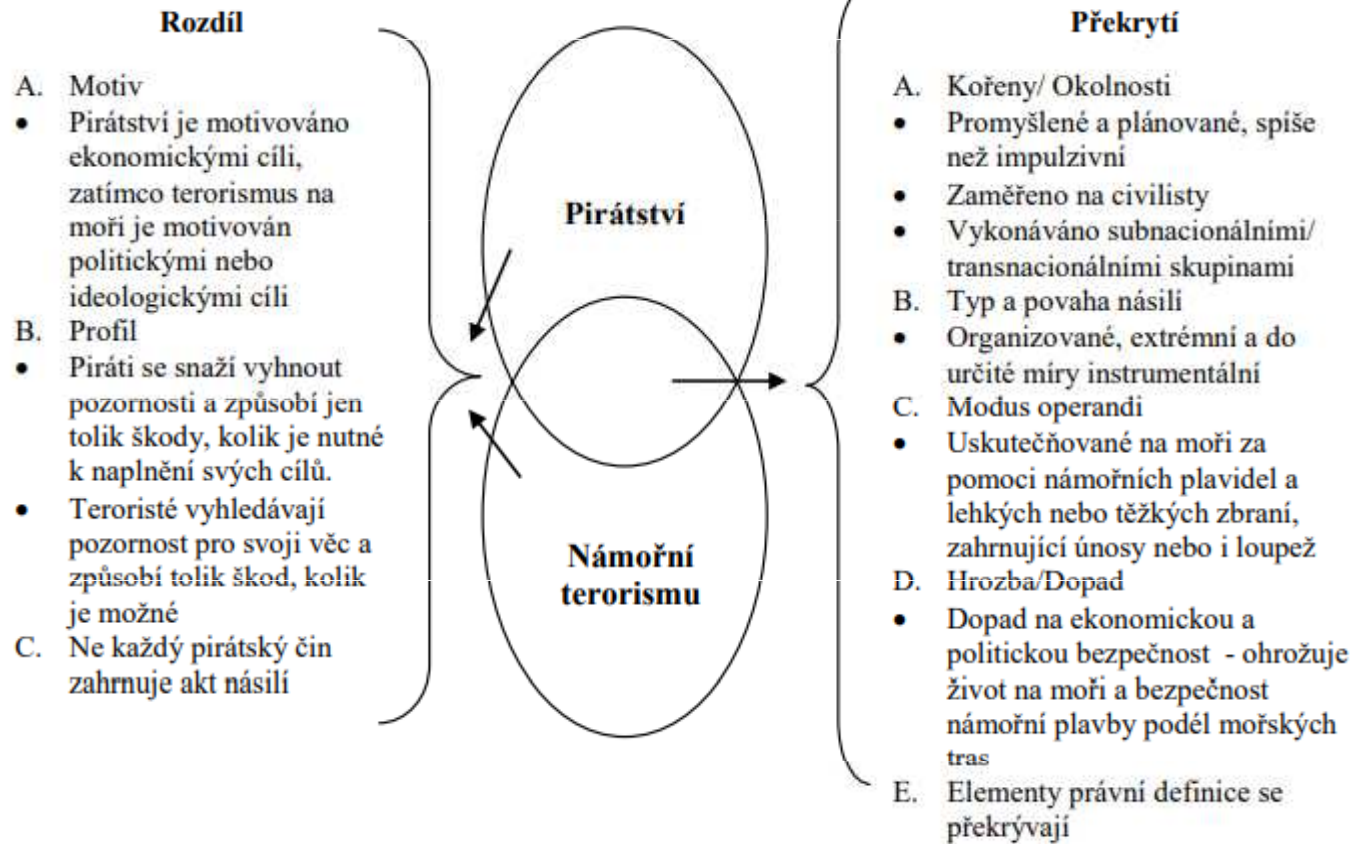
Rozdíl

A. Motiv
• Pirátství je motivováno ekonomickými cíli, zatímco terorismus na moři je motivován politickými nebo ideologickými cíli
B. Profil
• Piráti se snaží vyhnout pozornosti a způsobí jen tolik škody, kolik je nutné k naplnění svých cílů.
• Teroristé vyhledávají pozornost pro svoji věc a způsobí tolik škod, kolik je možné
C. Ne každý pirátský čin zahrnuje akt násilí

Pirátství

Námořní terorismu

Překrytí

A. Kořeny/ Okolnosti
• Promyšlené a plánované, spíše než impulzivní
• Zaměřeno na civilisty
• Vykonáváno subnacionálními/ transnacionálními skupinami
B. Typ a povaha násilí
• Organizované, extrémní a do určité míry instrumentální
C. Modus operandi
• Uskutečňované na moři za pomoci námořních plavidel a lehkých nebo těžkých zbraní, zahrnující únosy nebo i loupež
D. Hrozba/Dopad
• Dopad na ekonomickou a politickou bezpečnost - ohrožuje život na moři a bezpečnost námořní plavby podél mořských tras
E. Elementy právní definice se překrývají